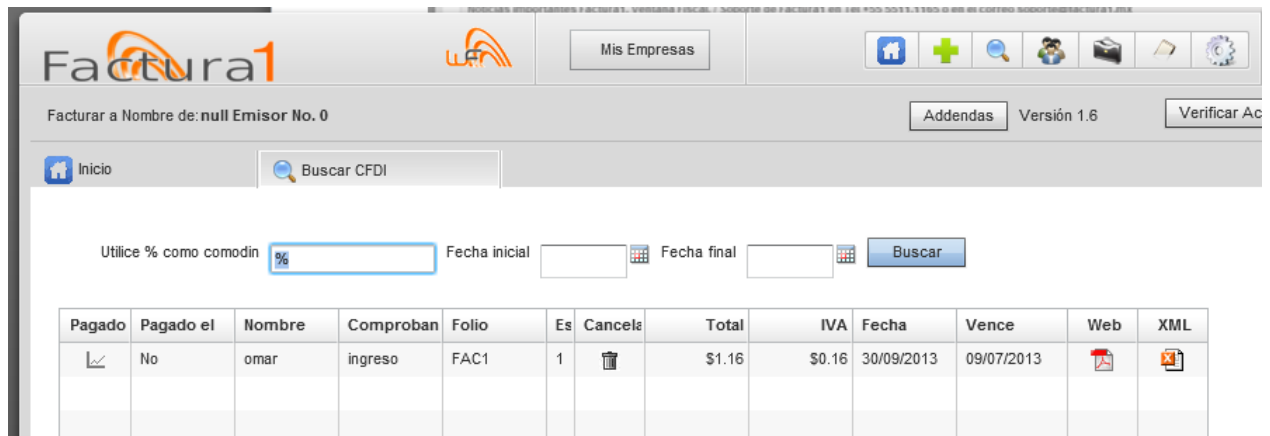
Noticias importantes Factura1. Ventana fiscal / Soporte de Factura1 en Tel +55 5511 1165 o en el correo soporte@factura1.mx

Factura1

Mis Empresas

Facturar a Nombre de: null Emisor No. 0

Addendas Versión 1.6

Verificar Ac

Inicio

Buscar CFDI

Utilice % como comodin %

Fecha inicial

Fecha final

Buscar

| Pagado | Pagado el | Nombre | Comproban | Folio | Es | Cancela | Total | IVA | Fecha | Vence | Web | XML |
|---|---|---|---|---|---|---|---|---|---|---|---|---|
| | No | omar | ingreso | FAC1 | 1 | | $1.16 | $0.16 | 30/09/2013 | 09/07/2013 | | |